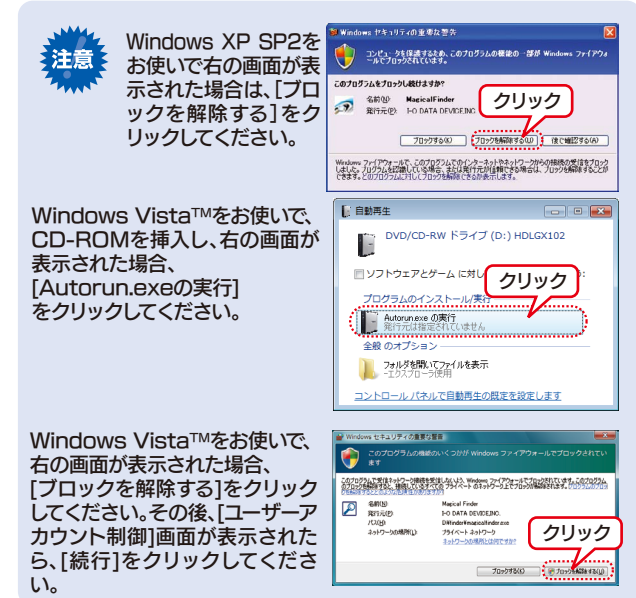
注意

Windows XP SP2をお使いで右の画面が表示された場合は、[ブロックを解除する]をクリックしてください。

Windows セキュリティの重要な警告

コンピュータを保護するため、このプログラムの機能の一部が Windows ファイアウォールでブロックされています。

このプログラムをブロックし続けますか?

名前(N): MagicalFinder
発行元(P): I-O DATA DEVICE,INC.

クリック

ブロックする(K) ブロックを解除する(U) 後で確認する(A)

Windows ファイアウォールで、このプログラムでのインターネットやネットワークからの接続の受信をブロックしました。プログラムを認識している場合、または発行元を信頼できる場合は、ブロックを解除することができます。このプログラムに対してブロックを解除する場合

Windows Vista™をお使いで、CD-ROMを挿入し、右の画面が表示された場合、[Autorun.exeの実行]をクリックしてください。

自動再生

DVD/CD-RW ドライブ (D:) HDLGX102

ソフトウェアとゲーム に対し

クリック

プログラムのインストール/実行

Autorun.exe の実行
発行元は指定されていません

全般 のオプション

フォルダを開いてファイルを表示
- エクスプローラ使用

コントロール パネルで自動再生の既定を設定します

Windows Vista™をお使いで、右の画面が表示された場合、[ブロックを解除する]をクリックしてください。その後、[ユーザーアカウント制御]画面が表示されたら、[続行]をクリックしてください。

Windows セキュリティの重要な警告

このプログラムの機能のいくつかが Windows ファイアウォールでブロックされています

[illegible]

名前(N): Magical Finder
発行元(P): I-O DATA DEVICE,INC.
パス(H): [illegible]
ネットワークの場所(L): プライベート ネットワーク
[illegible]

クリック

ブロックする(K) ブロックを解除する(U)